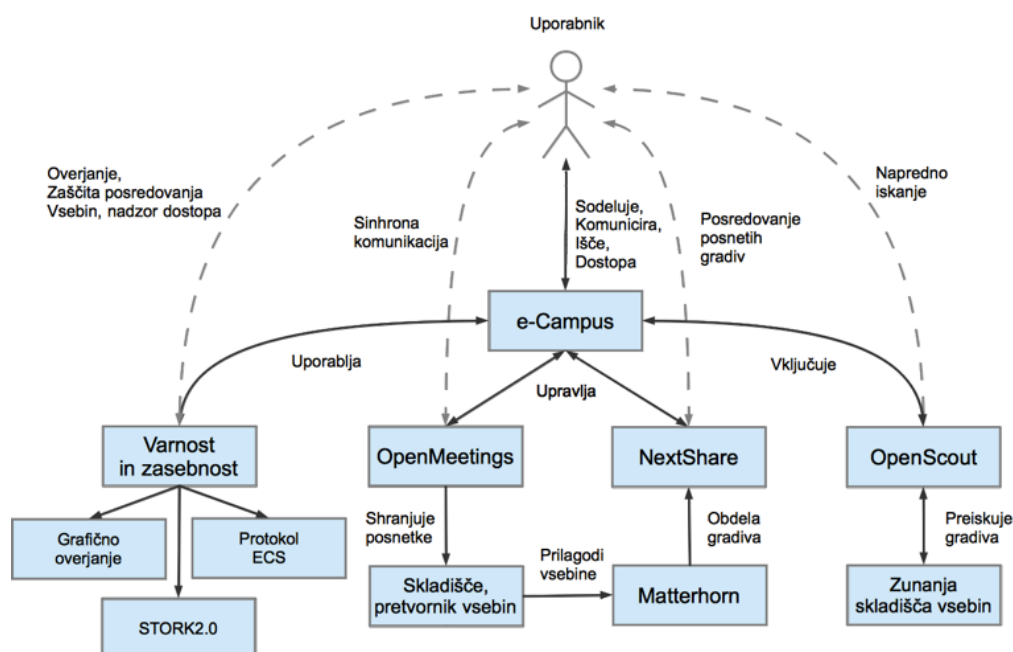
Uporabnik

Overjanje, Zaščita posredovanja Vsebin, nadzor dostopa

Sinhrona komunikacija

Sodeluje, Komunicira, Išče, Dostopa

Posredovanje posnetih gradiv

Napredno iskanje

e-Campus

Uporablja

Upravlja

Vključuje

Varnost in zasebnost

OpenMeetings

NextShare

OpenScout

Grafično overjanje

Protokol ECS

STORK2.0

Shranjuje posnetke

Prilagodi vsebine

Obdela gradiva

Preiskuje gradiva

Skladišče, pretvornik vsebin

Matterhorn

Zunanja skladišča vsebin